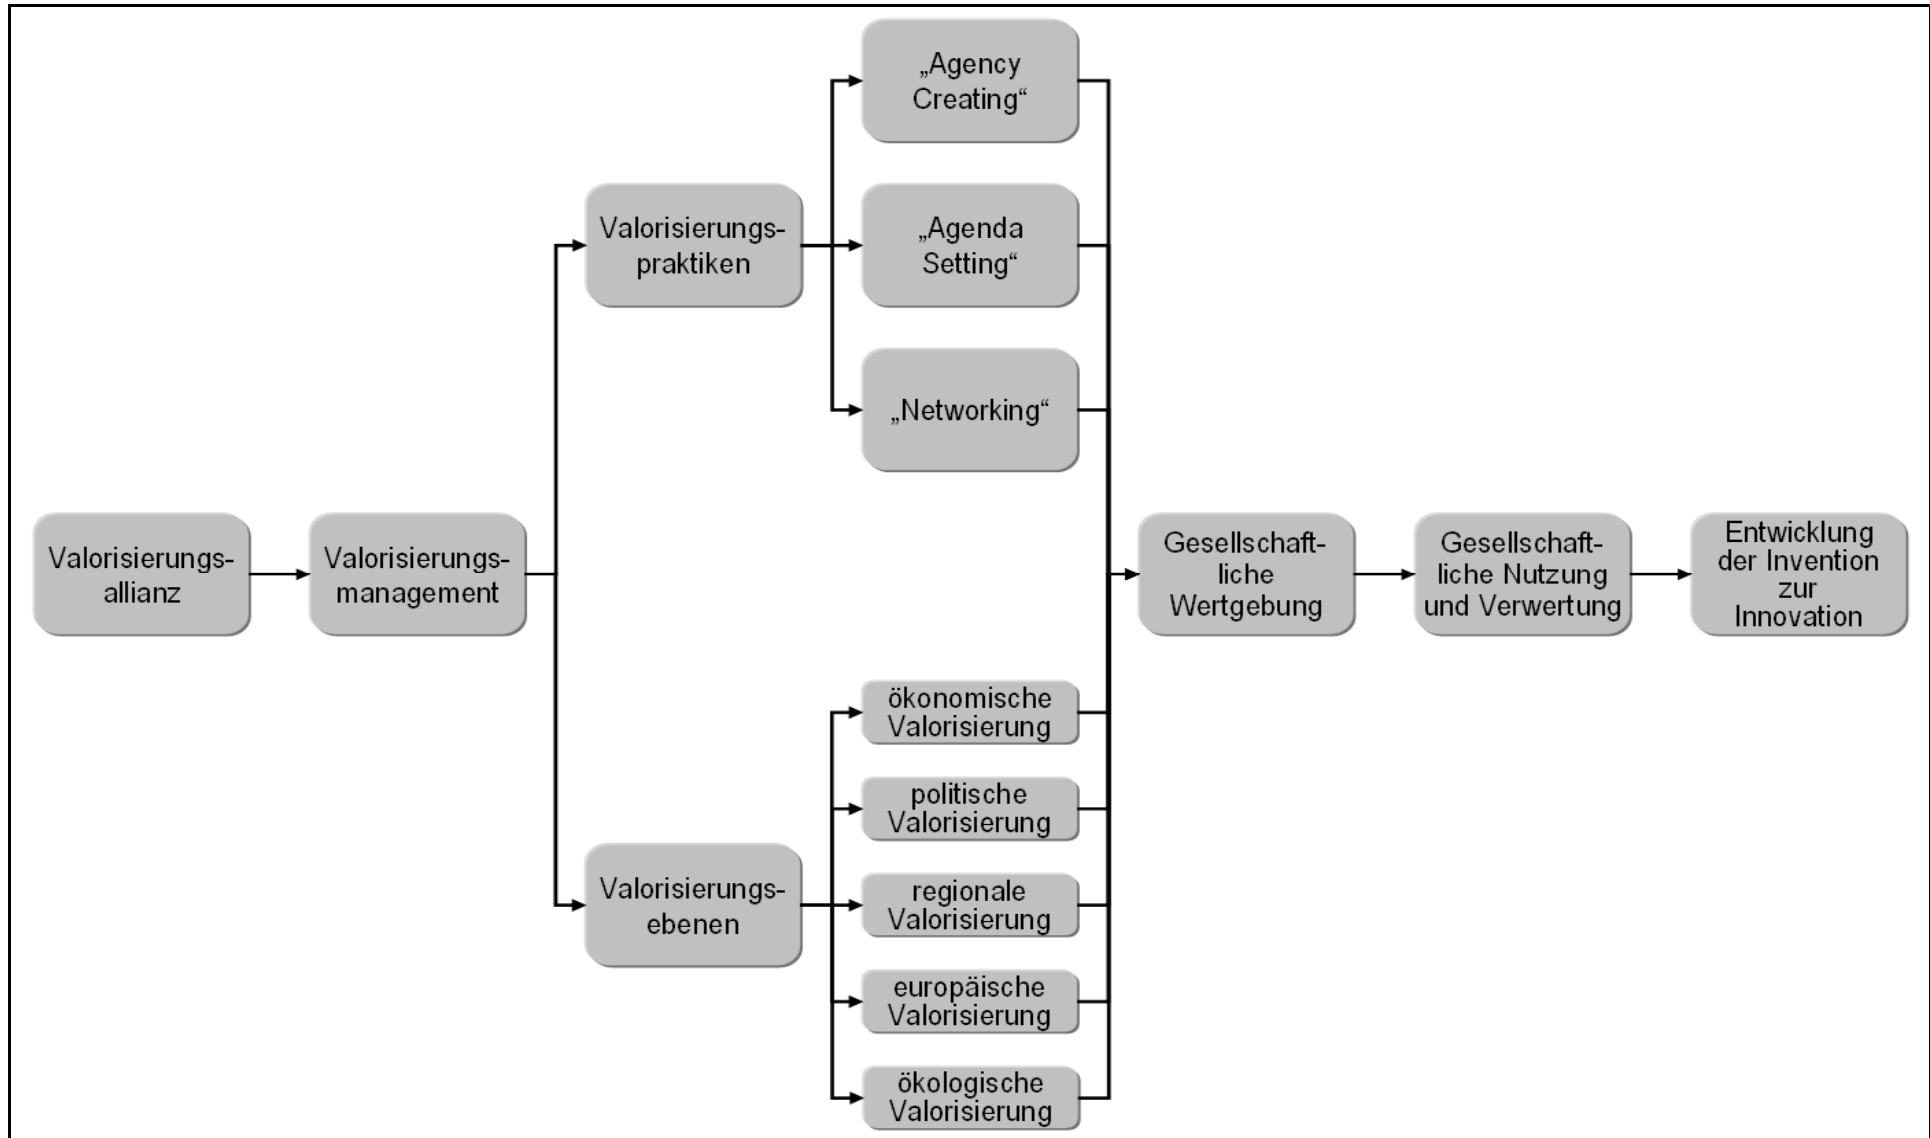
Valorisierungsallianz

Valorisierungsmanagement

Valorisierungspraktiken

„Agency Creating“

„Agenda Setting“

„Networking“

Valorisierungsebenen

ökonomische Valorisierung

politische Valorisierung

regionale Valorisierung

europäische Valorisierung

ökologische Valorisierung

Gesellschaftliche Wertgebung

Gesellschaftliche Nutzung und Verwertung

Entwicklung der Invention zur Innovation